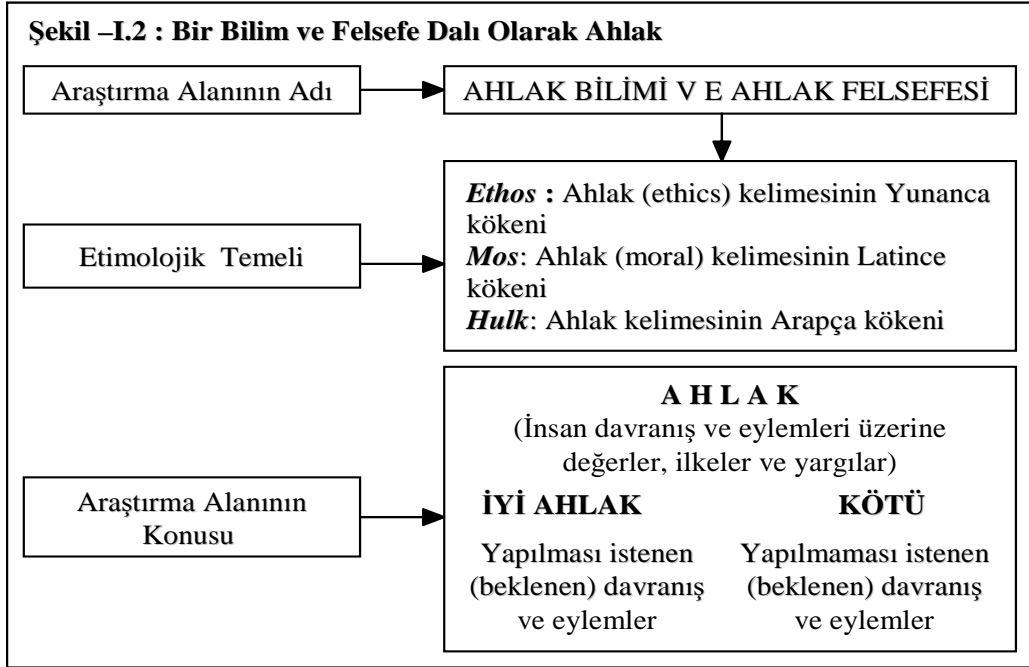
**Şekil –I.2 : Bir Bilim ve Felsefe Dalı Olarak Ahlak**

Araştırma Alanının Adı

AHLAK BİLİMİ V E AHLAK FELSEFESİ

Etimolojik Temeli

***Ethos*** **:** Ahlak (ethics) kelimesinin Yunanca kökeni
***Mos***: Ahlak (moral) kelimesinin Latince kökeni
***Hulk***: Ahlak kelimesinin Arapça kökeni

Araştırma Alanının Konusu

**A H L A K**
(İnsan davranış ve eylemleri üzerine değerler, ilkeler ve yargılar)

**İYİ AHLAK**

Yapılması istenen (beklenen) davranış ve eylemler

**KÖTÜ**

Yapılmaması istenen (beklenen) davranış ve eylemler